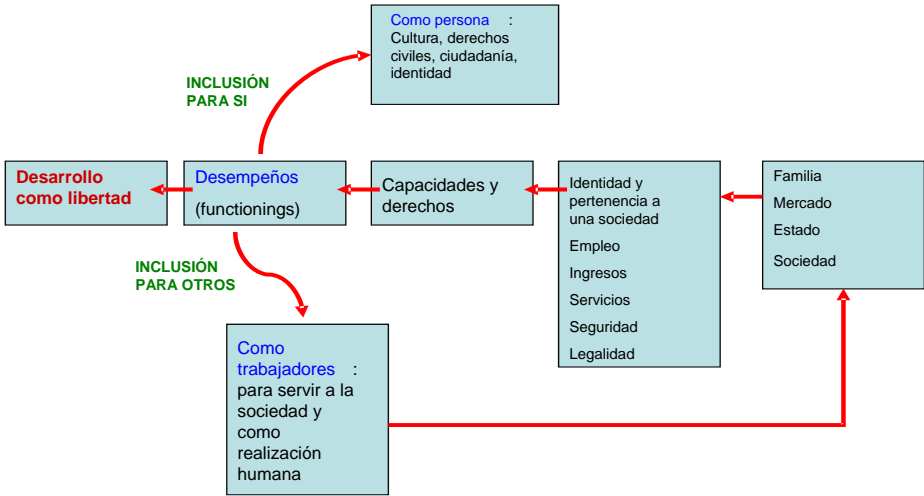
Como persona :
Cultura, derechos civiles, ciudadanía, identidad

INCLUSIÓN PARA SI

Desarrollo como libertad

Desempeños

(functionings)

Capacidades y derechos

Identidad y pertenencia a una sociedad

Empleo

Ingresos

Servicios

Seguridad

Legalidad

Familia

Mercado

Estado

Sociedad

INCLUSIÓN PARA OTROS

Como trabajadores :
para servir a la sociedad y como realización humana